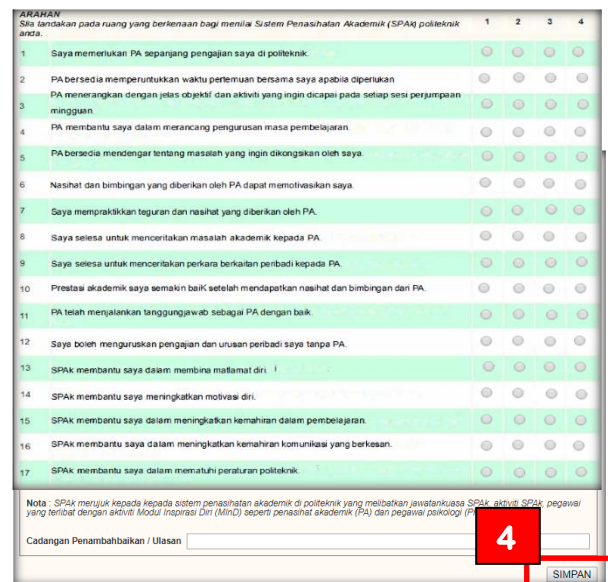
ARAHAN
Sila tandakan pada ruang yang berkenaan bagi menilai Sistem Penasihatan Akademik (SPAk) politeknik anda.

| | | 1 | 2 | 3 | 4 |
|---|---|---|---|---|---|
| 1 | Saya memerlukan PA sepanjang pengajian saya di politeknik. | | | | |
| 2 | PA bersedia memperuntukkan waktu pertemuan bersama saya apabila diperlukan | | | | |
| 3 | PA menerangkan dengan jelas objektif dan aktiviti yang ingin dicapai pada setiap sesi perjumpaan mingguan. | | | | |
| 4 | PA membantu saya dalam merancang pengurusan masa pembelajaran. | | | | |
| 5 | PA bersedia mendengar tentang masalah yang ingin dikongsikan oleh saya. | | | | |
| 6 | Nasihat dan bimbingan yang diberikan oleh PA dapat memotivasikan saya. | | | | |
| 7 | Saya mempraktikkan teguran dan nasihat yang diberikan oleh PA. | | | | |
| 8 | Saya selesa untuk menceritakan masalah akademik kepada PA. | | | | |
| 9 | Saya selesa untuk menceritakan perkara berkaitan peribadi kepada PA. | | | | |
| 10 | Prestasi akademik saya semakin baiK setelah mendapatkan nasihat dan bimbingan dari PA. | | | | |
| 11 | PA telah menjalankan tanggungjawab sebagai PA dengan baik. | | | | |
| 12 | Saya boleh menguruskan pengajian dan urusan peribadi saya tanpa PA. | | | | |
| 13 | SPAk membantu saya dalam membina matlamat diri. | | | | |
| 14 | SPAk membantu saya meningkatkan motivasi diri. | | | | |
| 15 | SPAk membantu saya dalam meningkatkan kemahiran dalam pembelajaran. | | | | |
| 16 | SPAk membantu saya dalam meningkatkan kemahiran komunikasi yang berkesan. | | | | |
| 17 | SPAk membantu saya dalam mematuhi peraturan politeknik. | | | | |

Nota : SPAk merujuk kepada kepada sistem penasihatan akademik di politeknik yang melibatkan jawatankuasa SPAk, aktiviti SPAk, pegawai yang terlibat dengan aktiviti Modul Inspirasi Diri (MInD) seperti penasihat akademik (PA) dan pegawai psikologi (P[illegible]

Cadangan Penambahbaikan / Ulasan

4

SIMPAN